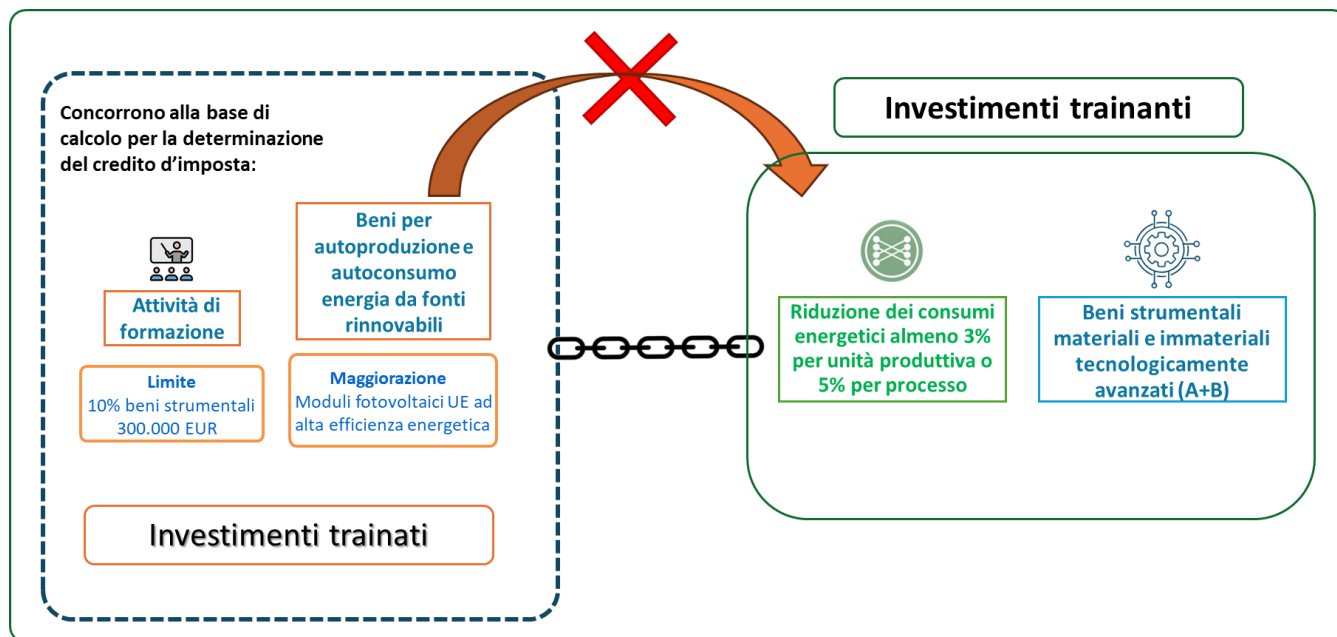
Concorrono alla base di calcolo per la determinazione del credito d'imposta:

Attività di formazione

Limite
10% beni strumentali
300.000 EUR

Beni per autoproduzione e autoconsumo energia da fonti rinnovabili

Maggiorazione
Moduli fotovoltaici UE ad alta efficienza energetica

Investimenti trainati

Investimenti trainanti

Riduzione dei consumi energetici almeno 3% per unità produttiva o 5% per processo

Beni strumentali materiali e immateriali tecnologicamente avanzati (A+B)